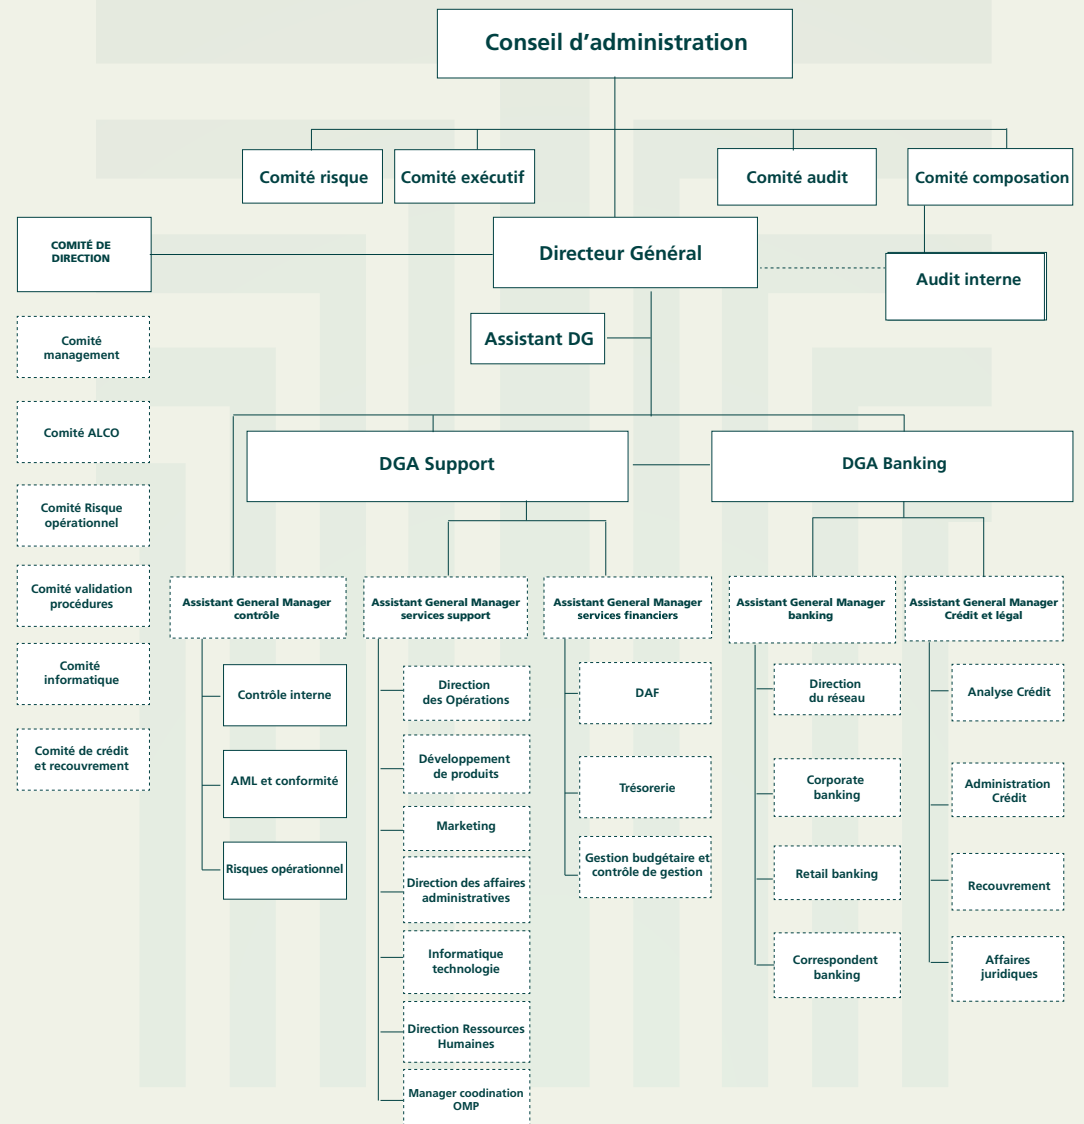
Conseil d’administration

Comité risque

Comité exécutif

Comité audit

Comité composation

COMITÉ DE DIRECTION

Directeur Général

Audit interne

Assistant DG

Comité management

Comité ALCO

Comité Risque opérationnel

Comité validation procédures

Comité informatique

Comité de crédit et recouvrement

DGA Support

DGA Banking

Assistant General Manager contrôle

Contrôle interne

AML et conformité

Risques opérationnel

Assistant General Manager services support

Direction des Opérations

Développement de produits

Marketing

Direction des affaires administratives

Informatique technologie

Direction Ressources Humaines

Manager coodination OMP

Assistant General Manager services financiers

DAF

Trésorerie

Gestion budgétaire et contrôle de gestion

Assistant General Manager banking

Direction du réseau

Corporate banking

Retail banking

Correspondent banking

Assistant General Manager Crédit et légal

Analyse Crédit

Administration Crédit

Recouvrement

Affaires juridiques